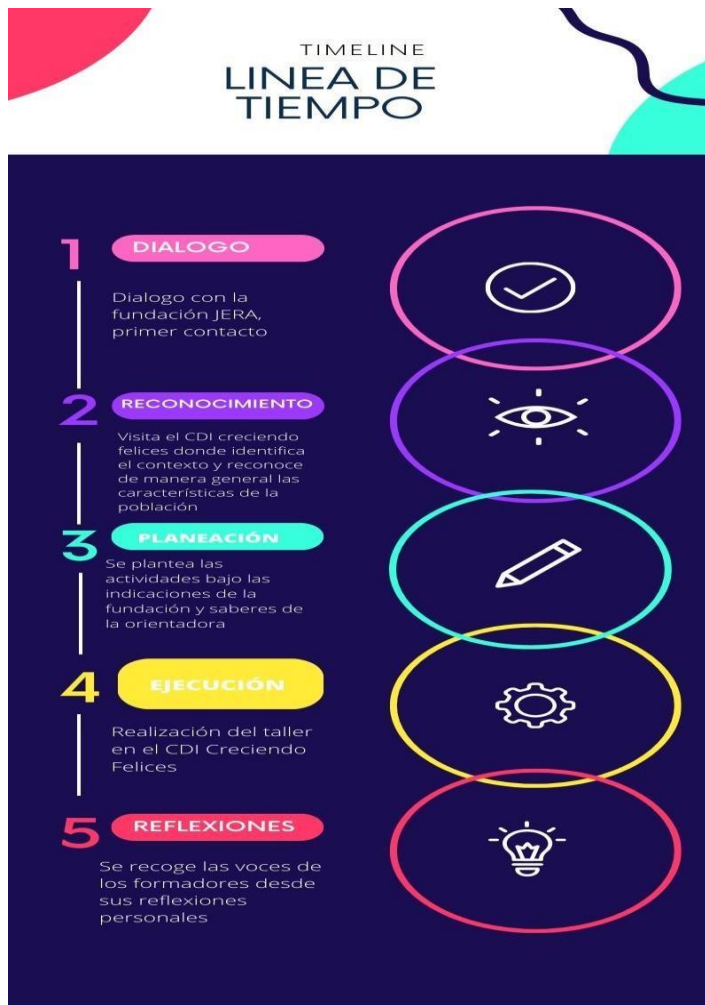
TIMELINE
LINEA DE TIEMPO

1 DIALOGO

Dialogo con la fundación JERA, primer contacto

2 RECONOCIMIENTO

Visita el CDI creciendo felices donde identifica el contexto y reconoce de manera general las características de la población

3 PLANEACIÓN

Se plantea las actividades bajo las indicaciones de la fundación y saberes de la orientadora

4 EJECUCIÓN

Realización del taller en el CDI Creciendo Felices

5 REFLEXIONES

Se recoge las voces de los formadores desde sus reflexiones personales